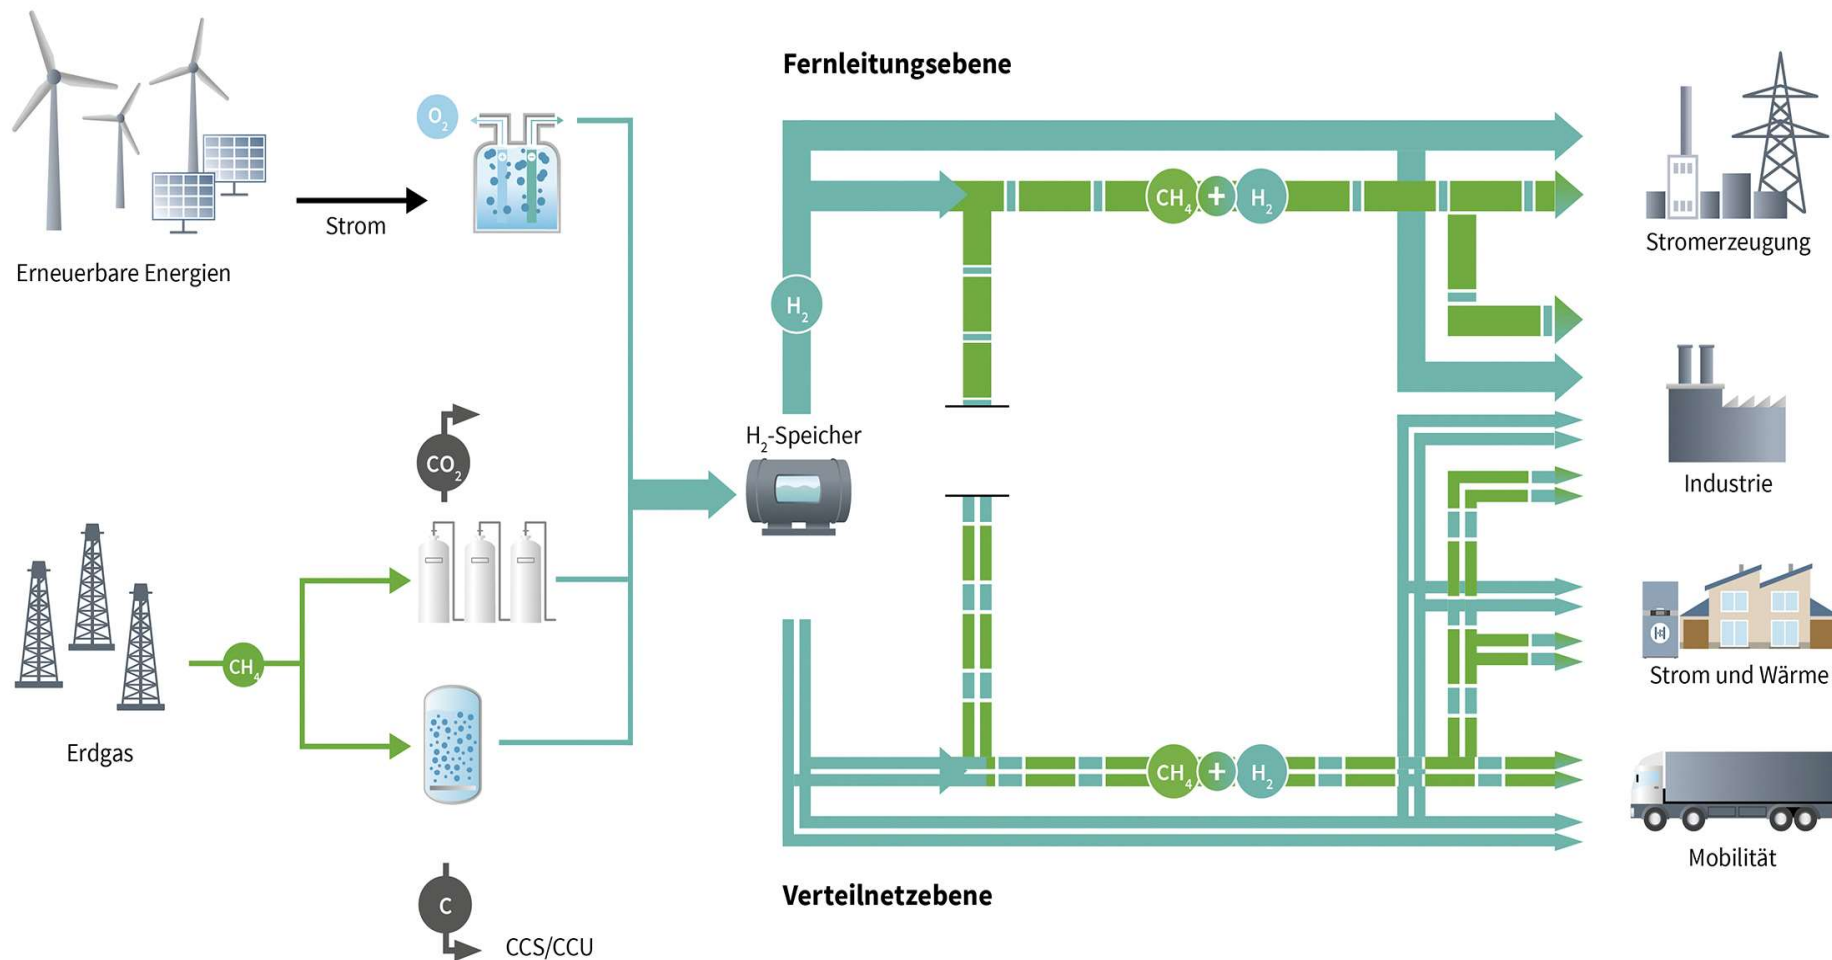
Fernleitungsebene

Erneuerbare Energien

Strom

$O_2$

$H_2$

$CH_4$ + $H_2$

Stromerzeugung

$H_2$-Speicher

$CO_2$

Industrie

Strom und Wärme

Erdgas

$CH_4$

$CH_4$ + $H_2$

Mobilität

Verteilnetzebene

C

CCS/CCU